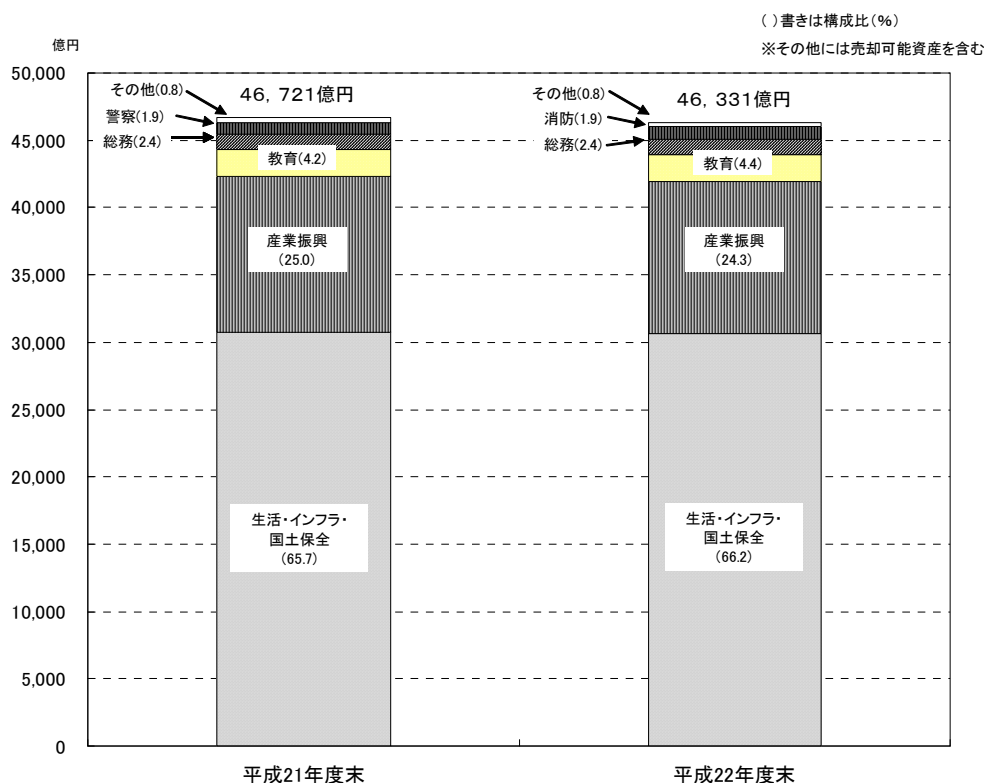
( )書きは構成比(%)
※その他には売却可能資産を含む

億円

50,000
45,000
40,000
35,000
30,000
25,000
20,000
15,000
10,000
5,000
0

その他(0.8)
警察(1.9)
総務(2.4)
46, 721億円
教育(4.2)
産業振興
(25.0)
生活・インフラ・
国土保全
(65.7)

その他(0.8)
消防(1.9)
総務(2.4)
46, 331億円
教育(4.4)
産業振興
(24.3)
生活・インフラ・
国土保全
(66.2)

平成21年度末
平成22年度末